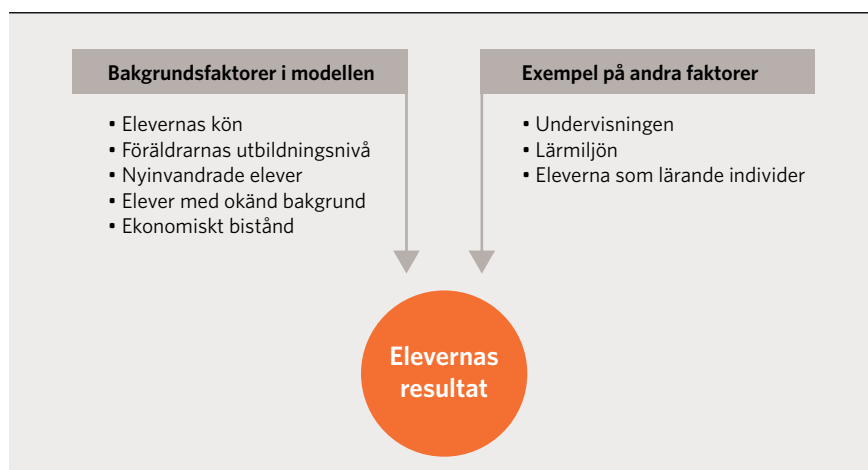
Bakgrundsfaktorer i modellen

• Elevernas kön
• Föräldrarnas utbildningsnivå
• Nyinvandrade elever
• Elever med okänd bakgrund
• Ekonomiskt bistånd

Exempel på andra faktorer

• Undervisningen
• Lärmiljön
• Eleverna som lärande individer

Elevernas resultat